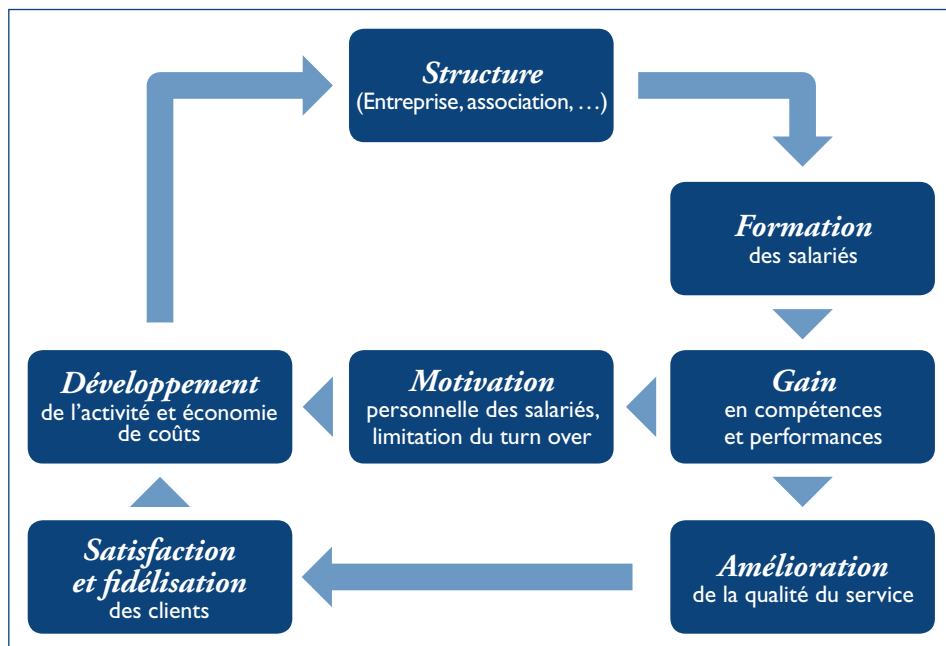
Structure
(Entreprise, association, …)

Formation
des salariés

Gain
en compétences
et performances

Motivation
personnelle des salariés,
limitation du turn over

Développement
de l'activité et économie
de coûts

Amélioration
de la qualité du service

Satisfaction
et fidélisation
des clients